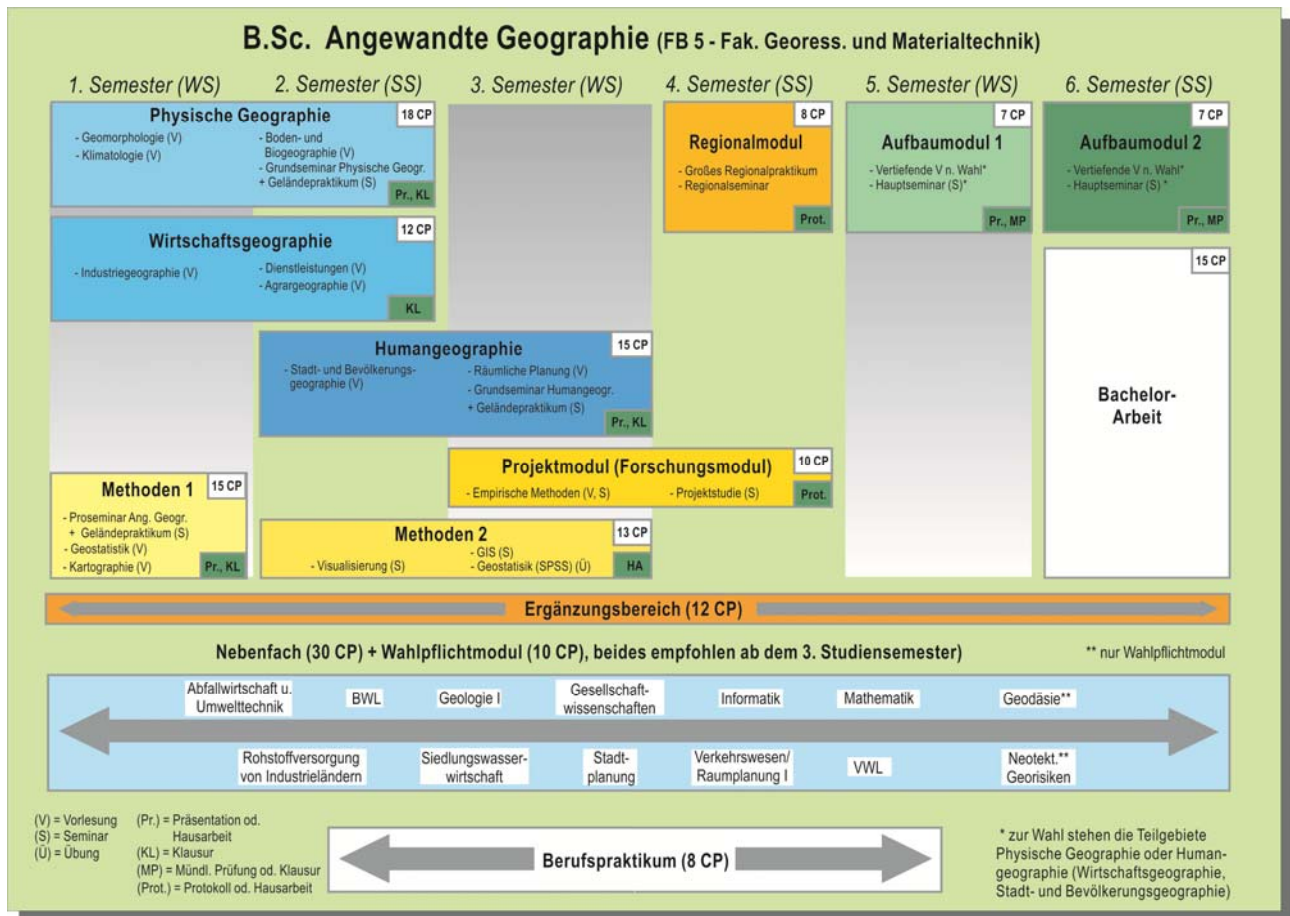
B.Sc. Angewandte Geographie (FB 5 - Fak. Georess. und Materialtechnik)

1. Semester (WS)
2. Semester (SS)
3. Semester (WS)
4. Semester (SS)
5. Semester (WS)
6. Semester (SS)

Physische Geographie
18 CP
- Geomorphologie (V)
- Klimatologie (V)
- Boden- und Biogeographie (V)
- Grundseminar Physische Geogr. + Geländepraktikum (S)
Pr., KL

Wirtschaftsgeographie
12 CP
- Industriegeographie (V)
- Dienstleistungen (V)
- Agrargeographie (V)
KL

Humangeographie
15 CP
- Stadt- und Bevölkerungsgeographie (V)
- Räumliche Planung (V)
- Grundseminar Humangeogr. + Geländepraktikum (S)
Pr., KL

Methoden 1
15 CP
- Proseminar Ang. Geogr. + Geländepraktikum (S)
- Geostatistik (V)
- Kartographie (V)
Pr., KL

Projektmodul (Forschungsmodul)
10 CP
- Empirische Methoden (V, S)
- Projektstudie (S)
Prot.

Methoden 2
13 CP
- Visualisierung (S)
- GIS (S)
- Geostatisik (SPSS) (Ü)
HA

8 CP
Regionalmodul
- Großes Regionalpraktikum
- Regionalseminar
Prot.

7 CP
Aufbaumodul 1
- Vertiefende V n. Wahl*
- Hauptseminar (S)*
Pr., MP

7 CP
Aufbaumodul 2
- Vertiefende V n. Wahl*
- Hauptseminar (S) *
Pr., MP

15 CP
Bachelor-Arbeit

Ergänzungsbereich (12 CP)

Nebenfach (30 CP) + Wahlpflichtmodul (10 CP), beides empfohlen ab dem 3. Studiensemester)

** nur Wahlpflichtmodul

Abfallwirtschaft u. Umwelttechnik
BWL
Geologie I
Gesellschaftwissenschaften
Informatik
Mathematik
Geodäsie**
Rohstoffversorgung von Industrieländern
Siedlungswasserwirtschaft
Stadtplanung
Verkehrswesen/ Raumplanung I
VWL
Neotekt.** Georisiken

(V) = Vorlesung
(S) = Seminar
(Ü) = Übung
(Pr.) = Präsentation od. Hausarbeit
(KL) = Klausur
(MP) = Mündl. Prüfung od. Klausur
(Prot.) = Protokoll od. Hausarbeit

Berufspraktikum (8 CP)

* zur Wahl stehen die Teilgebiete Physische Geographie oder Humangeographie (Wirtschaftsgeographie, Stadt- und Bevölkerungsgeographie)